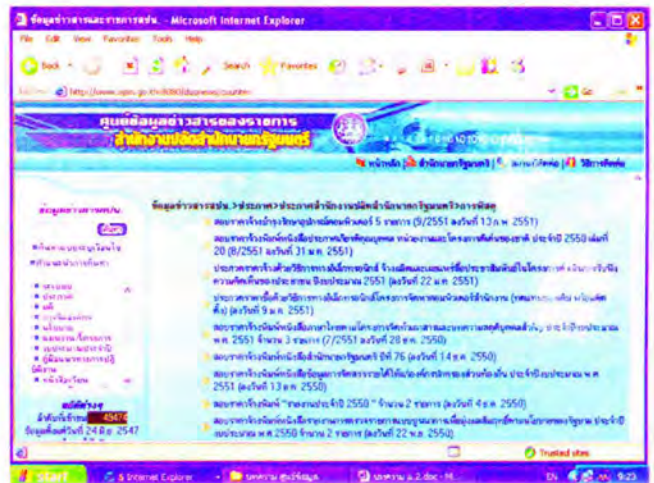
ข้อมูลข่าวสารและราชการส่วน. - Microsoft Internet Explorer

File Edit View Favorites Tools Help

Back Search Favorites

Address http://www.opm.go.th/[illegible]

ศูนย์ข้อมูลข่าวสารของราชการ
สำนักงานปลัดสำนักนายกรัฐมนตรี

หน้าหลัก | สำนักนายกรัฐมนตรี | แผนผังเว็บไซต์ | วิธีการติดต่อ

ข้อมูลข่าวสารส่วน.

ข้อมูลข่าวสารส่วน. > ประกาศประกวดราคาสำนักงานปลัดสำนักนายกรัฐมนตรีการพิเศษ

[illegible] 5 รายการ (5/2551 ลงวันที่ 13 ก.พ. 2551)

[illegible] ประจำปี 2550 ครั้งที่ 20 (8/2551 ลงวันที่ 31 ม.ค. 2551)

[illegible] ประจำปีงบประมาณ 2551 (ลงวันที่ 22 ม.ค. 2551)

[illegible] (ลงวันที่ 9 ม.ค. 2551)

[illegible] ประจำปีงบประมาณ พ.ศ. 2551 จำนวน 3 รายการ (7/2551 ลงวันที่ 28 ธ.ค. 2550)

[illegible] ปีที่ 76 (ลงวันที่ 14 ธ.ค. 2550)

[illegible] ประจำปีงบประมาณ พ.ศ. 2551 (ลงวันที่ 13 ธ.ค. 2550)

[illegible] "ทดสอบประจำปี 2550" จำนวน 2 รายการ (ลงวันที่ 4 ธ.ค. 2550)

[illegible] ประจำปีงบประมาณ พ.ศ. 2550 จำนวน 2 รายการ (ลงวันที่ 22 พ.ย. 2550)

สถิติผู้เข้าชม
ตั้งแต่วันที่ 45476
ข้อมูลตั้งแต่วันที่ 24 มิ.ย. 2547

Done Trusted sites

start Internet Explorer 9:23